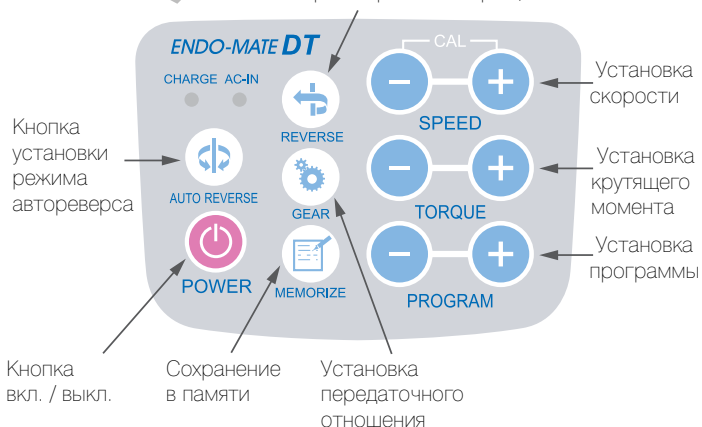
ENDO-MATE DT

CHARGE AC-IN

REVERSE

AUTO REVERSE

GEAR

POWER

MEMORIZE

CAL

SPEED

TORQUE

PROGRAM

Установка скорости

Установка крутящего момента

Установка программы

Кнопка установки режима автореверса

Кнопка вкл. / выкл.

Сохранение в памяти

Установка передаточного отношения